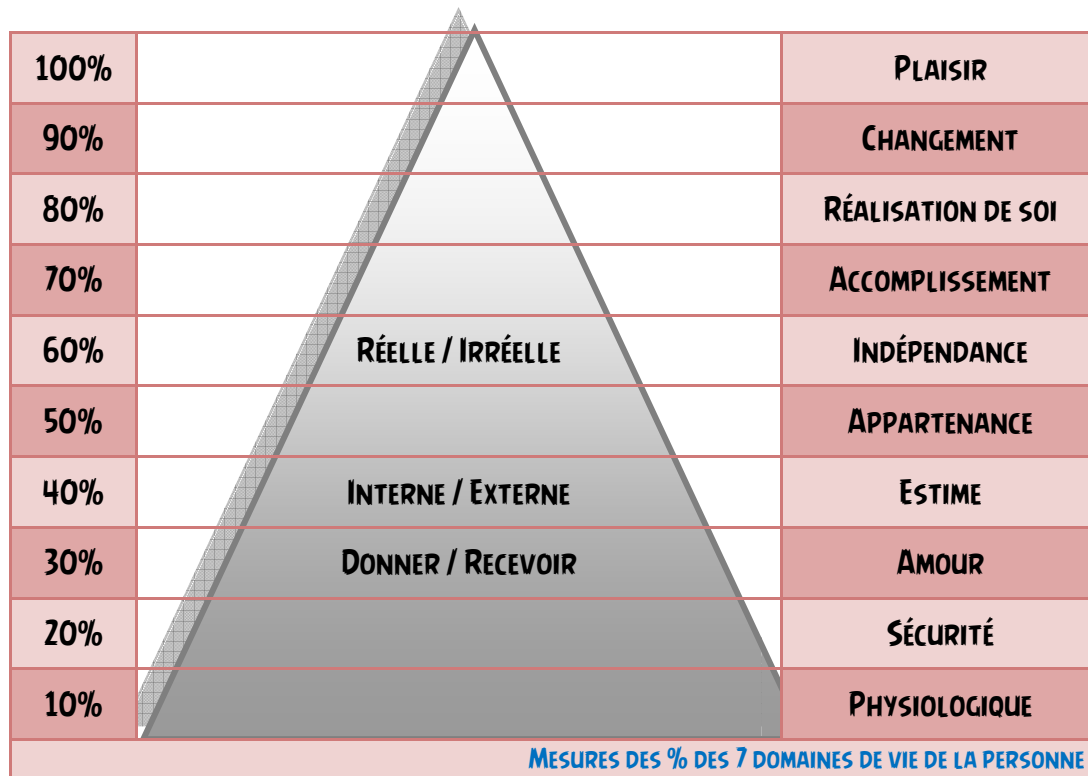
| 100% | | Plaisir |
|---|---|---|
| 90% | | Changement |
| 80% | | Réalisation de soi |
| 70% | | Accomplissement |
| 60% | Réelle / Irréelle | Indépendance |
| 50% | | Appartenance |
| 40% | Interne / Externe | Estime |
| 30% | Donner / Recevoir | Amour |
| 20% | | Sécurité |
| 10% | | Physiologique |

Mesures des % des 7 domaines de vie de la personne